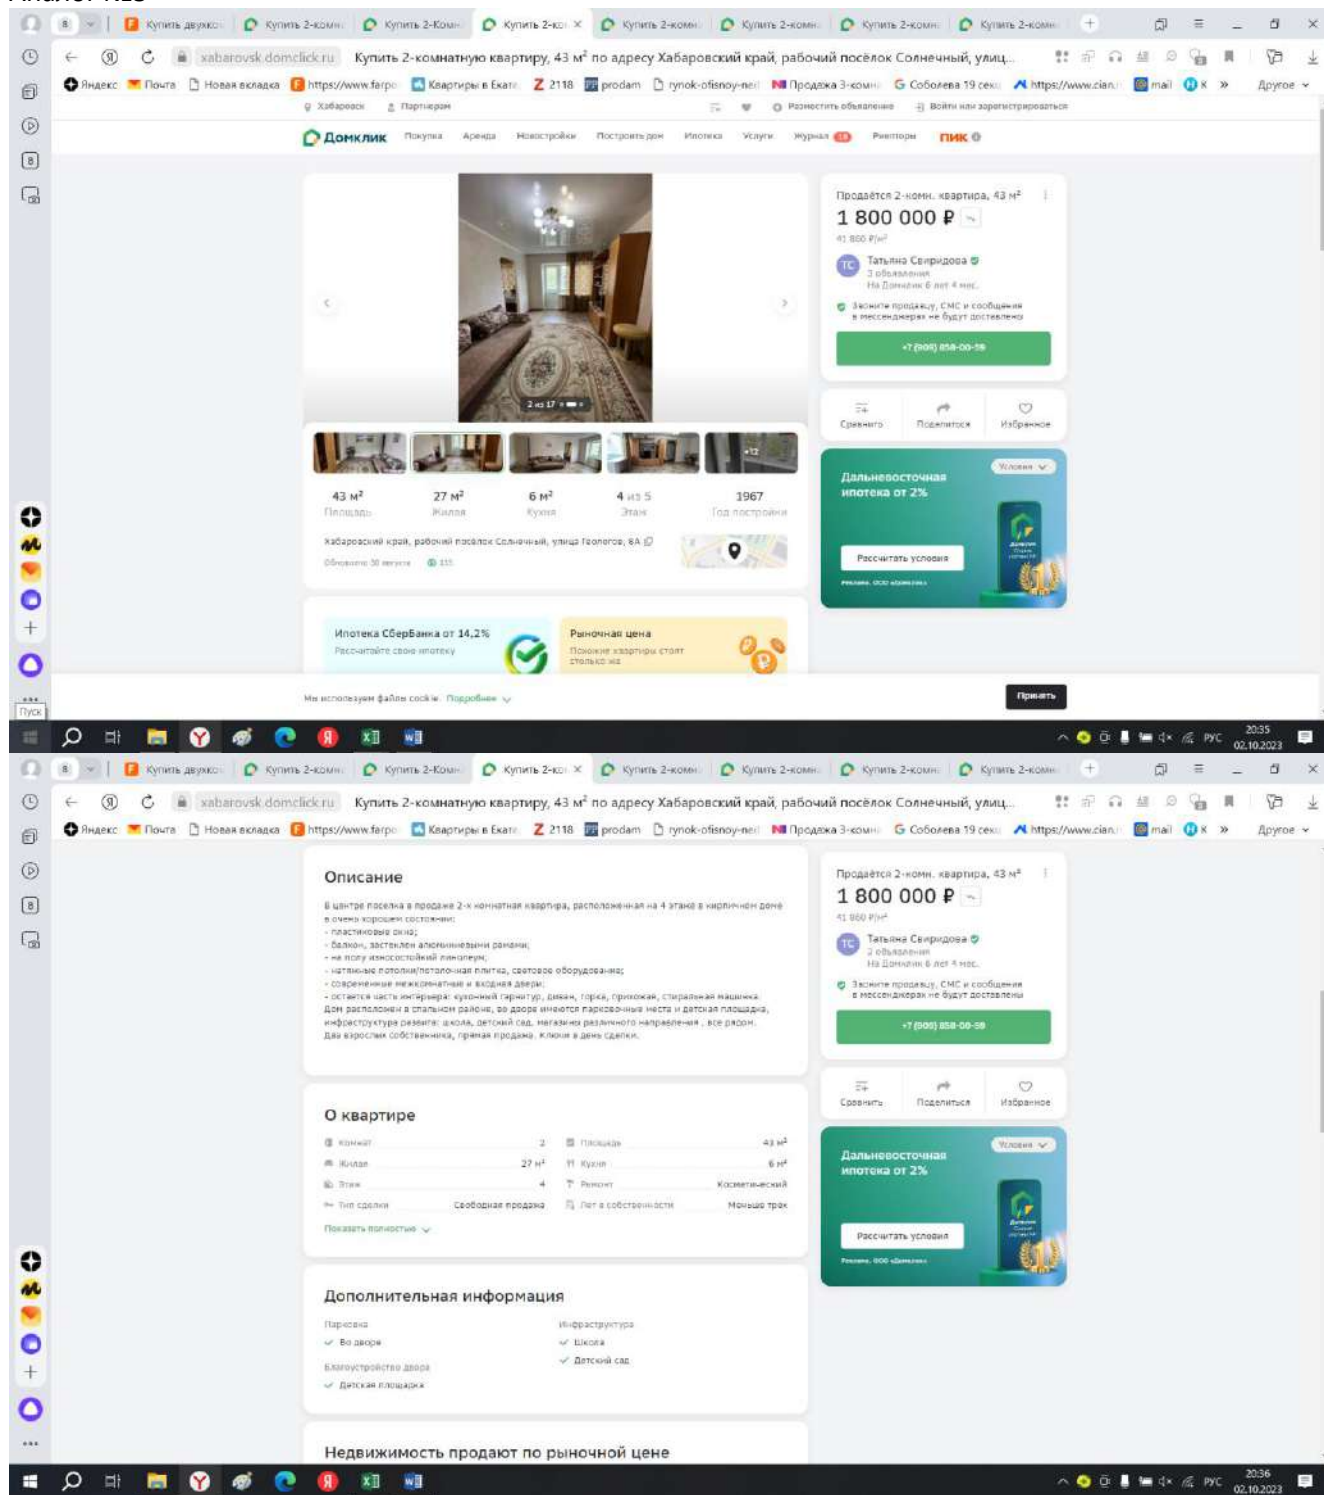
Аналог №5

Купить двухко | Купить 2-комн | Купить 2-Комн | Купить 2-ко × | Купить 2-комн | Купить 2-комн | Купить 2-комн | Купить 2-комн

xabarovsk.domclick.ru Купить 2-комнатную квартиру, 43 м² по адресу Хабаровский край, рабочий посёлок Солнечный, улиц...

Яндекс Почта Новая вкладка https://www.farpo Квартиры в Екате 2118 prodam rynok-ofisnoy-ne Продажа 3-комн Соболева 19 секц https://www.cian mail » Другое

Хабаровск Партнерам Разместить объявление Войти или зарегистрироваться

Домклик Покупка Аренда Новостройки Построить дом Ипотека Услуги Журнал Риелторы ПИК

2 из 17

43 м² Площадь | 27 м² Жилая | 6 м² Кухня | 4 из 5 Этаж | 1967 Год постройки

Хабаровский край, рабочий посёлок Солнечный, улица Геологов, 8А

Обновлено 30 августа 115

Ипотека СберБанка от 14,2%
Рассчитайте свою ипотеку

Рыночная цена
Похожие квартиры стоят столько же

Продаётся 2-комн. квартира, 43 м²
1 800 000 ₽
41 860 ₽/м²
ТС Татьяна Свиридова
2 объявления
На Домклик 6 лет 4 мес.
Звоните продавцу, СМС и сообщения в мессенджерах не будут доставлены
+7 (909) 858-00-59

Сравнить Поделиться Избранное

Дальневосточная ипотека от 2%
Условия
Рассчитать условия
Реклама. ООО «Домклик»

Мы используем файлы cookie. Подробнее
Принять

Пуск
РУС 20:35 02.10.2023

Купить двухко | Купить 2-комн | Купить 2-Комн | Купить 2-ко × | Купить 2-комн | Купить 2-комн | Купить 2-комн | Купить 2-комн

xabarovsk.domclick.ru Купить 2-комнатную квартиру, 43 м² по адресу Хабаровский край, рабочий посёлок Солнечный, улиц...

Описание

В центре поселка в продаже 2-х комнатная квартира, расположенная на 4 этаже в кирпичном доме в очень хорошем состоянии:
- пластиковые окна;
- балкон, застеклен алюминиевыми рамами;
- на полу износостойкий линолеум;
- натяжные потолки/потолочная плитка, световое оборудование;
- современные межкомнатные и входная двери;
- остается часть интерьера: кухонный гарнитур, диван, горка, прихожая, стиральная машинка.
Дом расположен в спальном районе, во дворе имеются парковочные места и детская площадка, инфраструктура развита: школа, детский сад, магазины различного направления, все рядом.
Два взрослых собственника, прямая продажа. Ключи в день сделки.

О квартире

| Комнат | 2 | Площадь | 43 м² |
|---|---|---|---|
| Жилая | 27 м² | Кухня | 6 м² |
| Этаж | 4 | Ремонт | Косметический |
| Тип сделки | Свободная продажа | Лет в собственности | Меньше трех |

Показать полностью

Дополнительная информация

Парковка
Во дворе
Благоустройство двора
Детская площадка
Инфраструктура
Школа
Детский сад

Недвижимость продают по рыночной цене

Продаётся 2-комн. квартира, 43 м²
1 800 000 ₽
41 860 ₽/м²
ТС Татьяна Свиридова
2 объявления
На Домклик 6 лет 4 мес.
Звоните продавцу, СМС и сообщения в мессенджерах не будут доставлены
+7 (909) 858-00-59

Сравнить Поделиться Избранное

Дальневосточная ипотека от 2%
Условия
Рассчитать условия
Реклама. ООО «Домклик»

РУС 20:36 02.10.2023